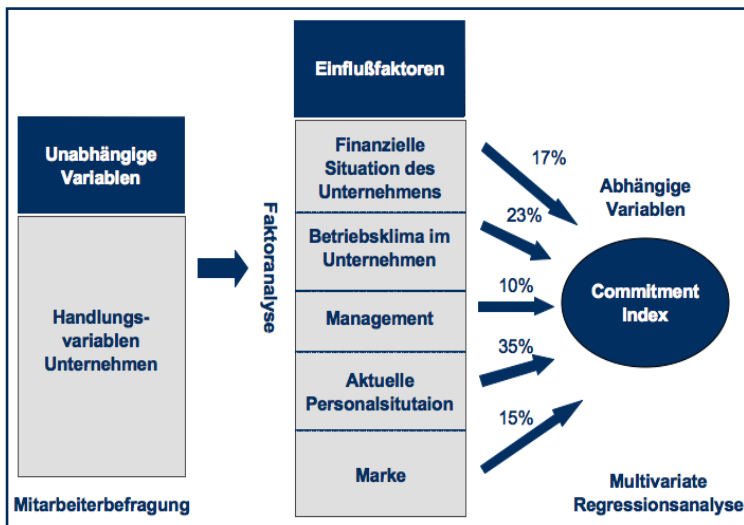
Unabhängige Variablen

Handlungs-variablen Unternehmen

Mitarbeiterbefragung

Faktoranalyse

Einflußfaktoren

Finanzielle Situation des Unternehmens

Betriebsklima im Unternehmen

Management

Aktuelle Personalsitutaion

Marke

17%

23%

10%

35%

15%

Abhängige Variablen

Commitment Index

Multivariate Regressionsanalyse